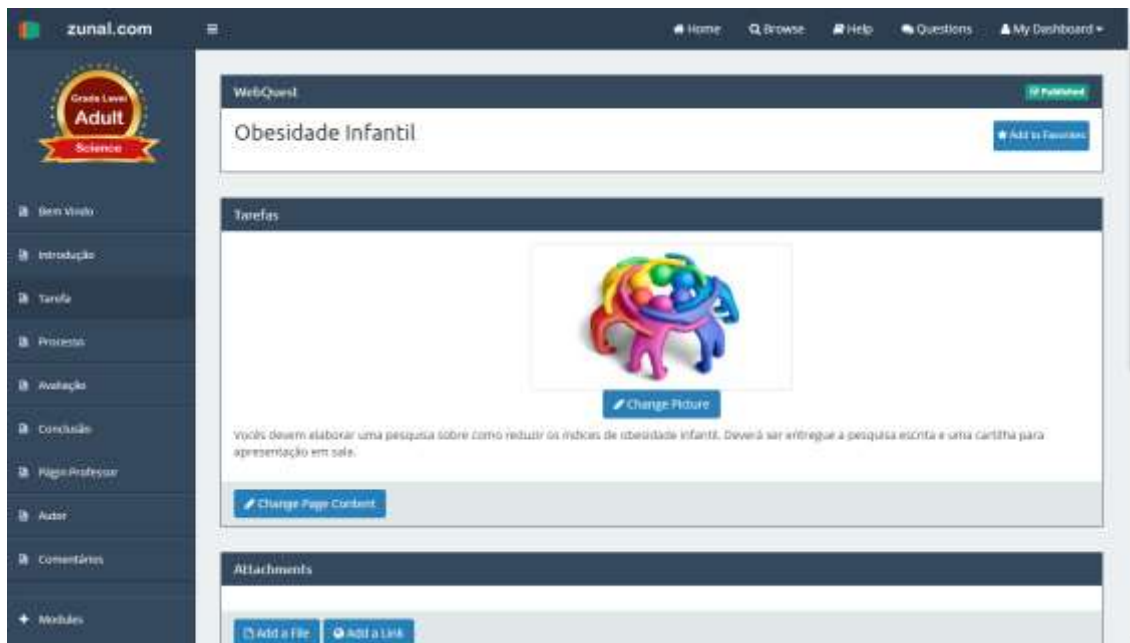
zunal.com

Home Browse Help Questions My Dashboard

Grade Level Adult Science

Bem Vindo
Introdução
Tarefa
Processo
Avaliação
Conclusão
Página Professor
Autor
Comentários
Modules

WebQuest
Published

Obesidade Infantil

Add to Favorites

Tarefas

Change Picture

Vocês devem elaborar uma pesquisa sobre como reduzir os índices de obesidade infantil. Deverá ser entregue a pesquisa escrita e uma cartilha para apresentação em sala.

Change Page Content

Attachments

Add a File Add a Link